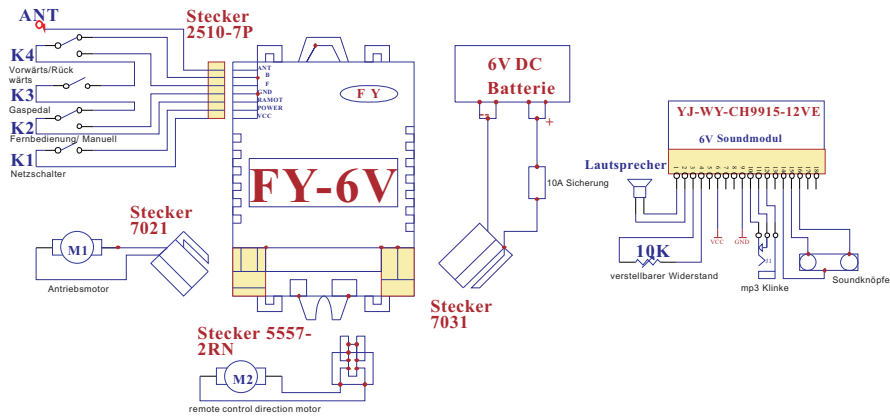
ANT

K4
Vorwärts/Rückwärts

K3
Gaspedal

K2
Fernbedienung/ Manuell

K1
Netzschalter

Stecker 2510-7P

ANT
B
F
GND
RAMOT
POWER
VCC

F Y

FY-6V

6V DC Batterie

+

10A Sicherung

Stecker 7021

M1

Antriebsmotor

Stecker 7031

Stecker 5557-2RN

M2

remote control direction motor

YJ-WY-CH9915-12VE

6V Soundmodul

Lautsprecher

10K

verstellbarer Widerstand

VCC

GND

mp3 Klinke

Soundknöpfe